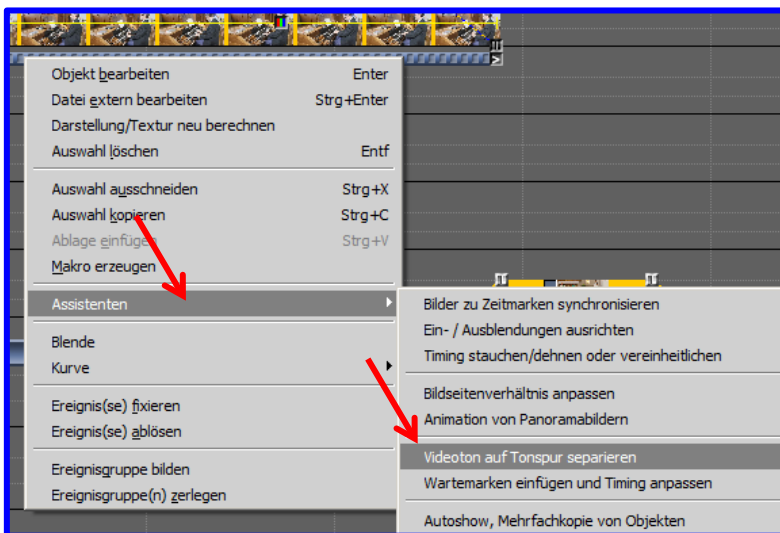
Objekt bearbeiten Enter
Datei extern bearbeiten Strg+Enter
Darstellung/Textur neu berechnen
Auswahl löschen Entf

Auswahl ausschneiden Strg+X
Auswahl kopieren Strg+C
Ablage einfügen Strg+V
Makro erzeugen

Assistenten

Blende
Kurve

Ereignis(se) fixieren
Ereignis(se) ablösen

Ereignisgruppe bilden
Ereignisgruppe(n) zerlegen

Bilder zu Zeitmarken synchronisieren
Ein- / Ausblendungen ausrichten
Timing stauchen/dehnen oder vereinheitlichen

Bildseitenverhältnis anpassen
Animation von Panoramabildern

Videoton auf Tonspur separieren
Wartemarken einfügen und Timing anpassen

Autoshow, Mehrfachkopie von Objekten